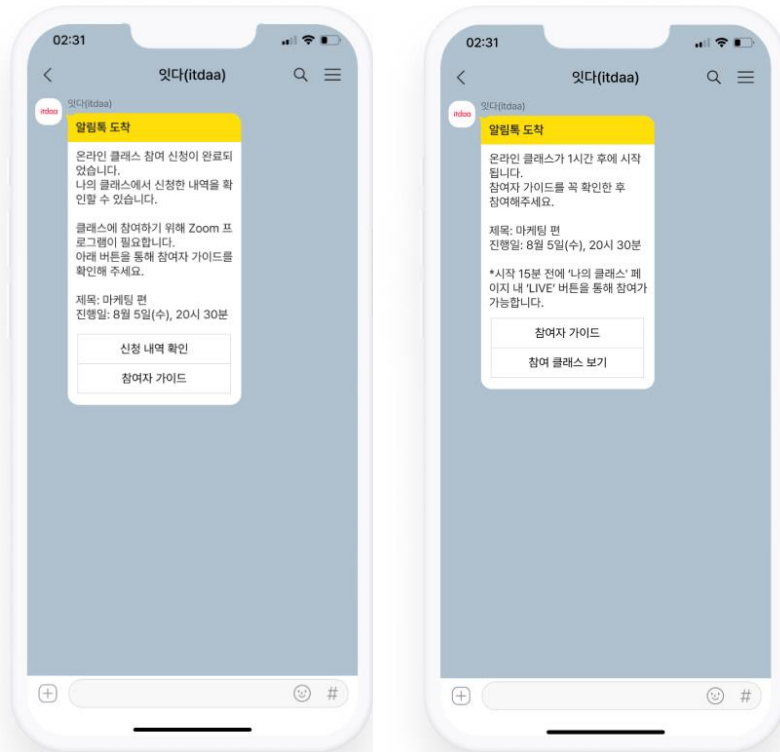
02:31

잇다(itdaa)

itdaa

잇다(itdaa)

알림톡 도착

온라인 클래스 참여 신청이 완료되었습니다.
나의 클래스에서 신청한 내역을 확인할 수 있습니다.

클래스에 참여하기 위해 Zoom 프로그램이 필요합니다.
아래 버튼을 통해 참여자 가이드를 확인해 주세요.

제목: 마케팅 편
진행일: 8월 5일(수), 20시 30분

신청 내역 확인

참여자 가이드

#

02:31

잇다(itdaa)

itdaa

잇다(itdaa)

알림톡 도착

온라인 클래스가 1시간 후에 시작됩니다.
참여자 가이드를 꼭 확인한 후 참여해주세요.

제목: 마케팅 편
진행일: 8월 5일(수), 20시 30분

*시작 15분 전에 '나의 클래스' 페이지 내 'LIVE' 버튼을 통해 참여가 가능합니다.

참여자 가이드

참여 클래스 보기

#